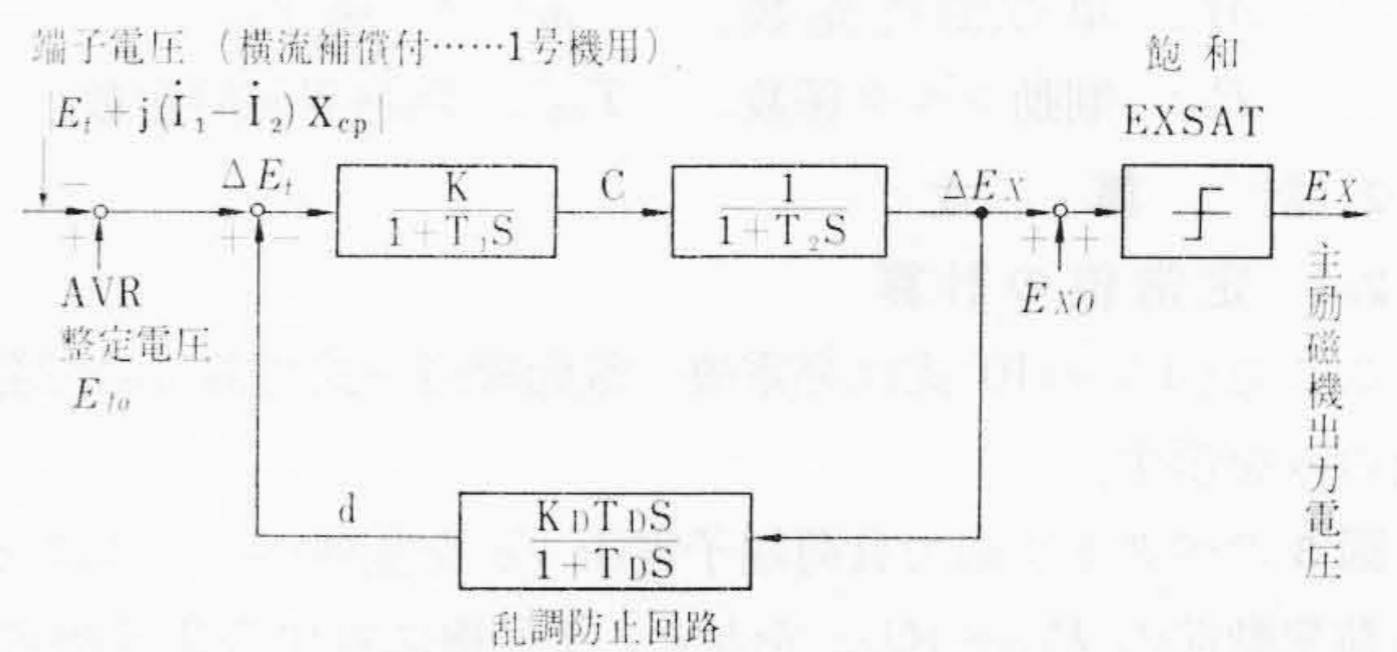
端子電圧（横流補償付……1号機用）
$|E_t + j(\dot{I}_1 - \dot{I}_2) X_{cp}|$

飽和
EXSAT

−
+
AVR
整定電圧
$E_{to}$

$\Delta E_t$
+ −

$\frac{K}{1+T_1S}$

C

$\frac{1}{1+T_2S}$

$\Delta E_X$

+ +
$E_{XO}$

$E_X$

主励磁機出力電圧

d

$\frac{K_DT_DS}{1+T_DS}$

乱調防止回路